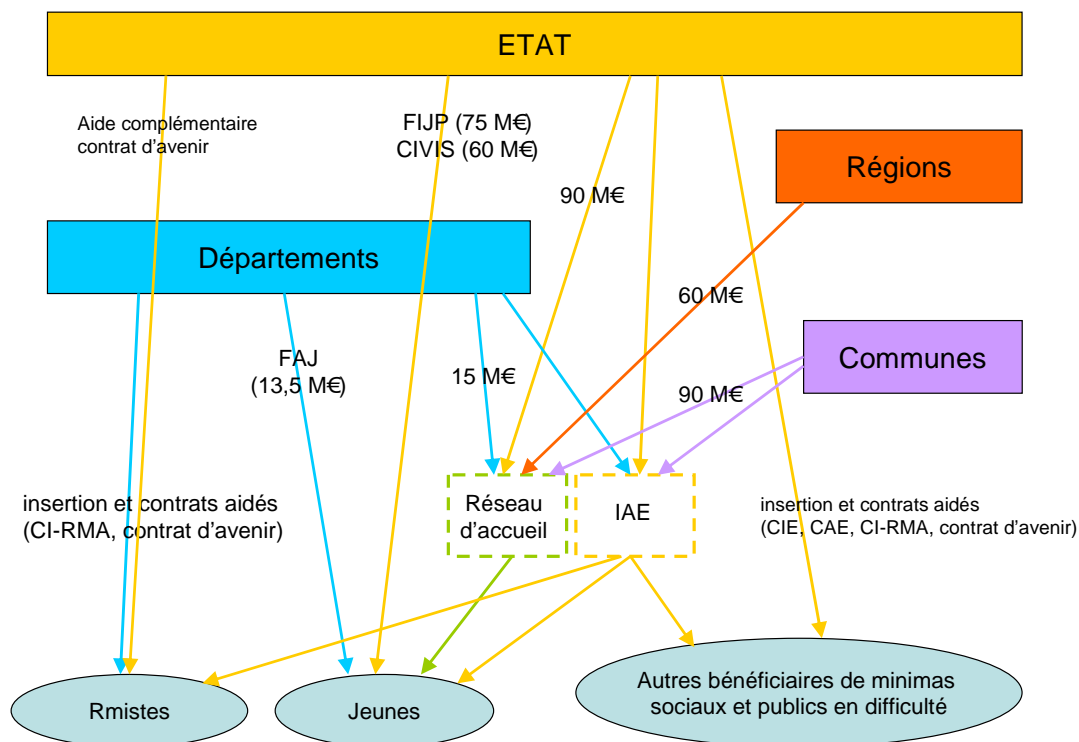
ETAT

Aide complémentaire contrat d'avenir

FIJP (75 M€)
CIVIS (60 M€)

90 M€

Régions

Départements

60 M€

Communes

FAJ
(13,5 M€)

15 M€

90 M€

insertion et contrats aidés
(CI-RMA, contrat d'avenir)

Réseau d'accueil

IAE

insertion et contrats aidés
(CIE, CAE, CI-RMA, contrat d'avenir)

Rmistes

Jeunes

Autres bénéficiaires de minimas sociaux et publics en difficulté